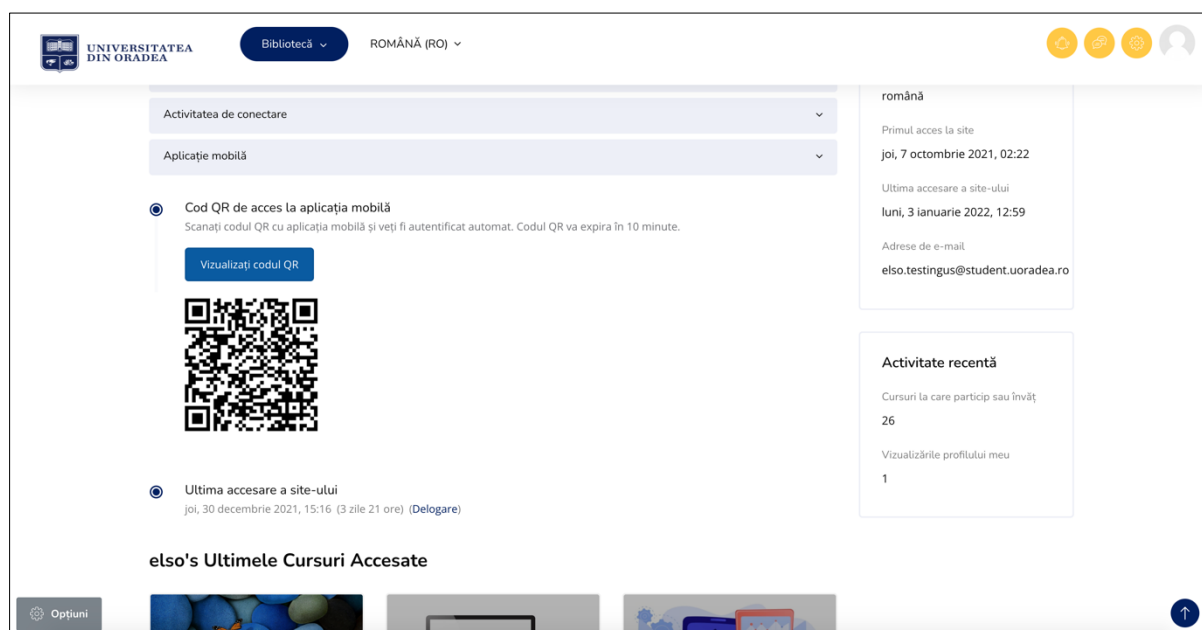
UNIVERSITATEA DIN ORADEA

Bibliotecă

ROMÂNĂ (RO)

Activitatea de conectare

Aplicație mobilă

Cod QR de acces la aplicația mobilă
Scanați codul QR cu aplicația mobilă și veți fi autentificat automat. Codul QR va expira în 10 minute.

Vizualizați codul QR

Ultima accesare a site-ului
joi, 30 decembrie 2021, 15:16 (3 zile 21 ore) (Delogare)

elso's Ultimele Cursuri Accesate

Opțiuni

română

Primul acces la site
joi, 7 octombrie 2021, 02:22

Ultima accesare a site-ului
luni, 3 ianuarie 2022, 12:59

Adrese de e-mail
elso.testingus@student.uoradea.ro

Activitate recentă

Cursuri la care particip sau învăț
26

Vizualizările profilului meu
1